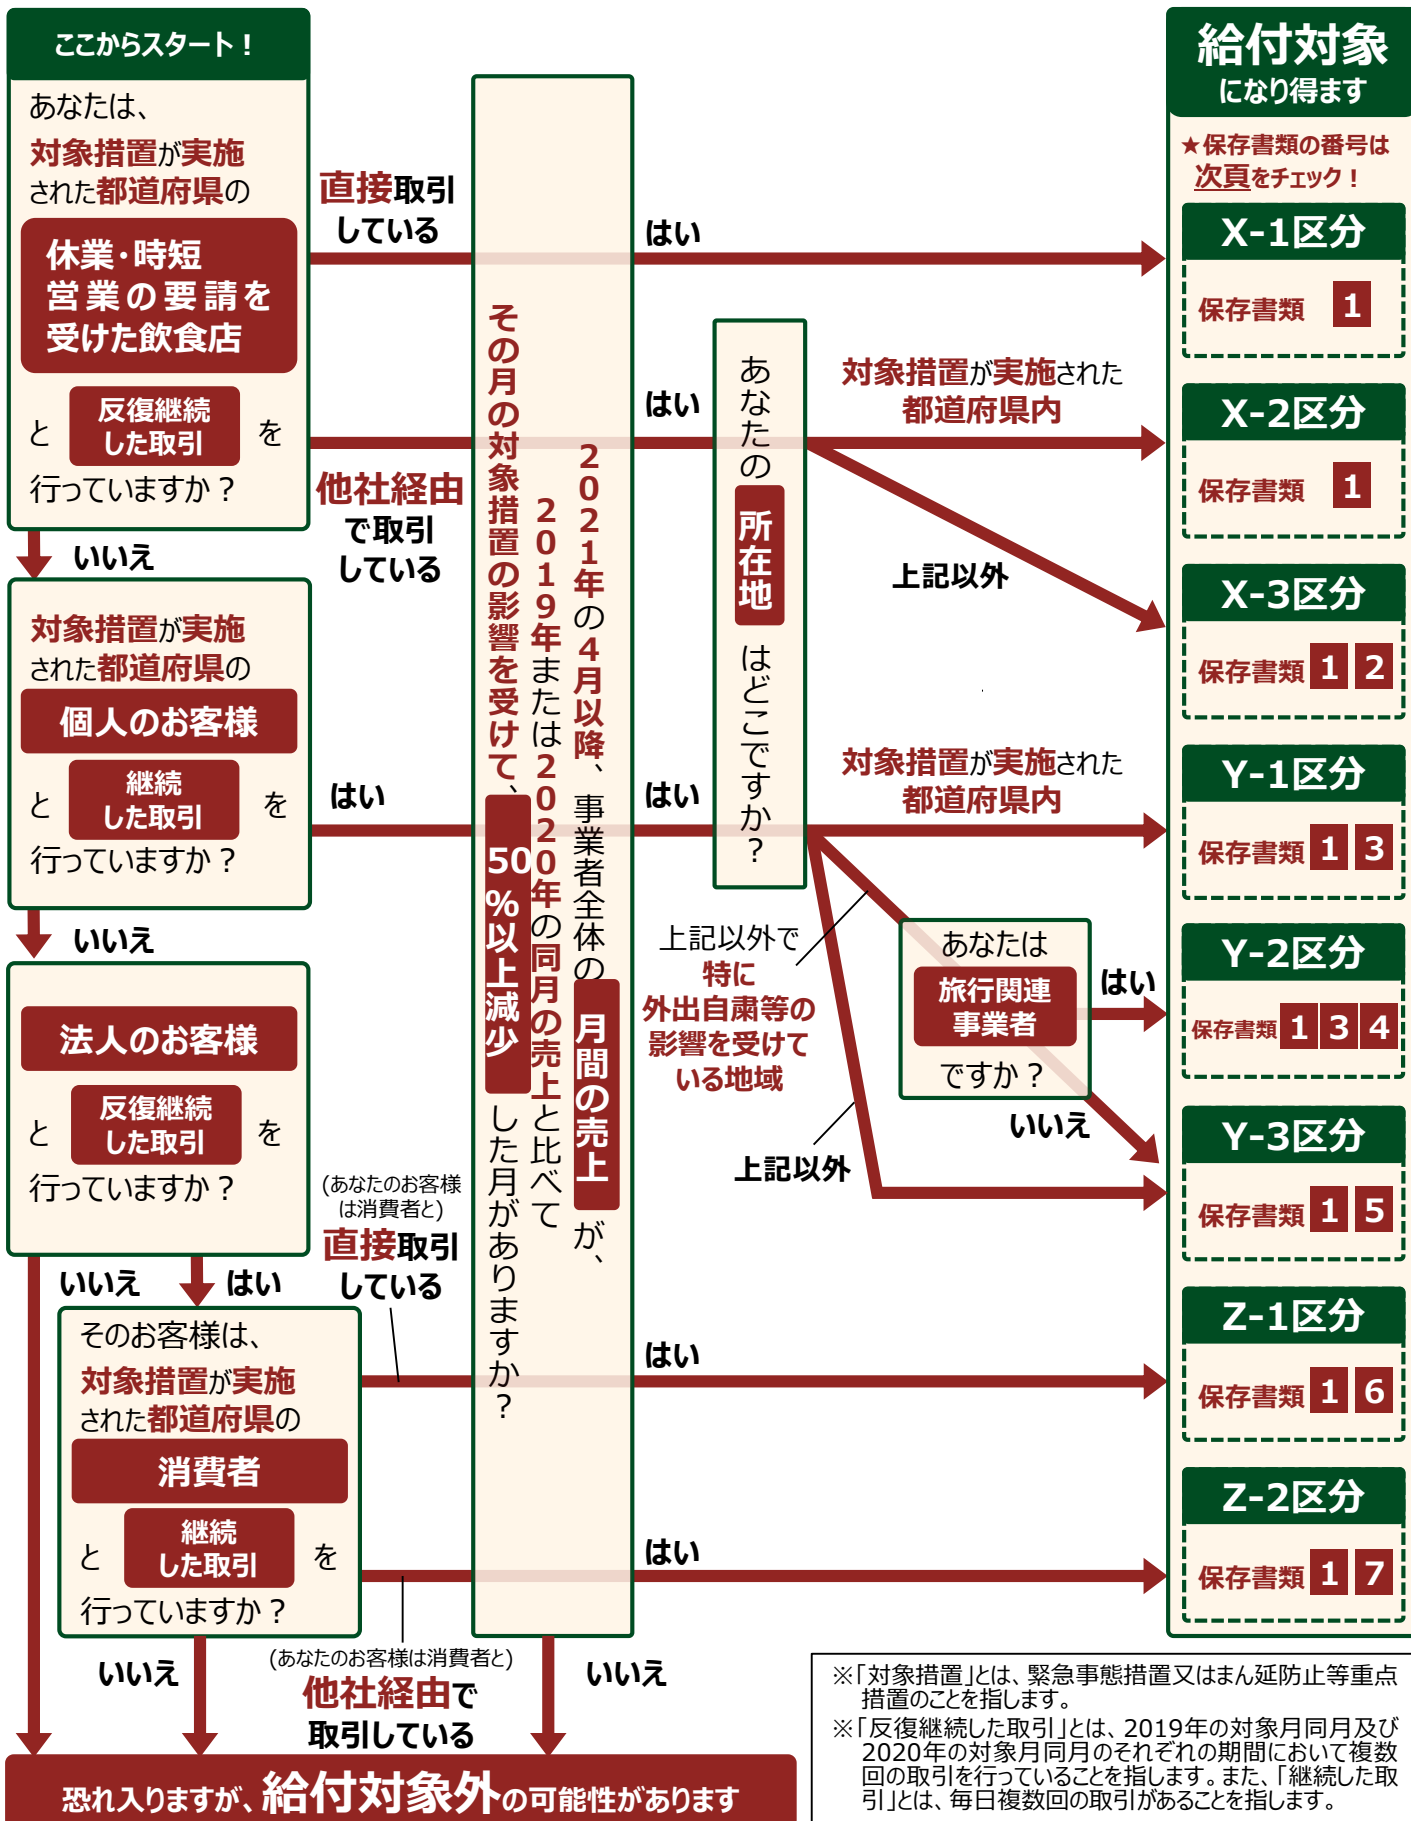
ここからスタート！

あなたは、対象措置が実施された都道府県の休業・時短営業の要請を受けた飲食店と反復継続した取引を行っていますか？

いいえ

対象措置が実施された都道府県の個人のお客様と継続した取引を行っていますか？

いいえ

法人のお客様と反復継続した取引を行っていますか？

いいえ　はい

そのお客様は、対象措置が実施された都道府県の消費者と継続した取引を行っていますか？

いいえ

直接取引している

他社経由で取引している

はい

(あなたのお客様は消費者と)直接取引している

(あなたのお客様は消費者と)他社経由で取引している

2021年の4月以降、事業者全体の月間の売上が、2019年または2020年の同月の売上と比べて、その月の対象措置の影響を受けて、50%以上減少した月がありますか？

はい

はい

はい

はい

はい

いいえ

あなたの所在地はどこですか？

対象措置が実施された都道府県内

上記以外

対象措置が実施された都道府県内

上記以外で特に外出自粛等の影響を受けている地域

上記以外

あなたは旅行関連事業者ですか？

はい

いいえ

給付対象になり得ます

★保存書類の番号は次頁をチェック！

X-1区分 保存書類 1

X-2区分 保存書類 1

X-3区分 保存書類 1 2

Y-1区分 保存書類 1 3

Y-2区分 保存書類 1 3 4

Y-3区分 保存書類 1 5

Z-1区分 保存書類 1 6

Z-2区分 保存書類 1 7

恐れ入りますが、給付対象外の可能性があります

※「対象措置」とは、緊急事態措置又はまん延防止等重点措置のことを指します。
※「反復継続した取引」とは、2019年の対象月同月及び2020年の対象月同月のそれぞれの期間において複数回の取引を行っていることを指します。また、「継続した取引」とは、毎日複数回の取引があることを指します。